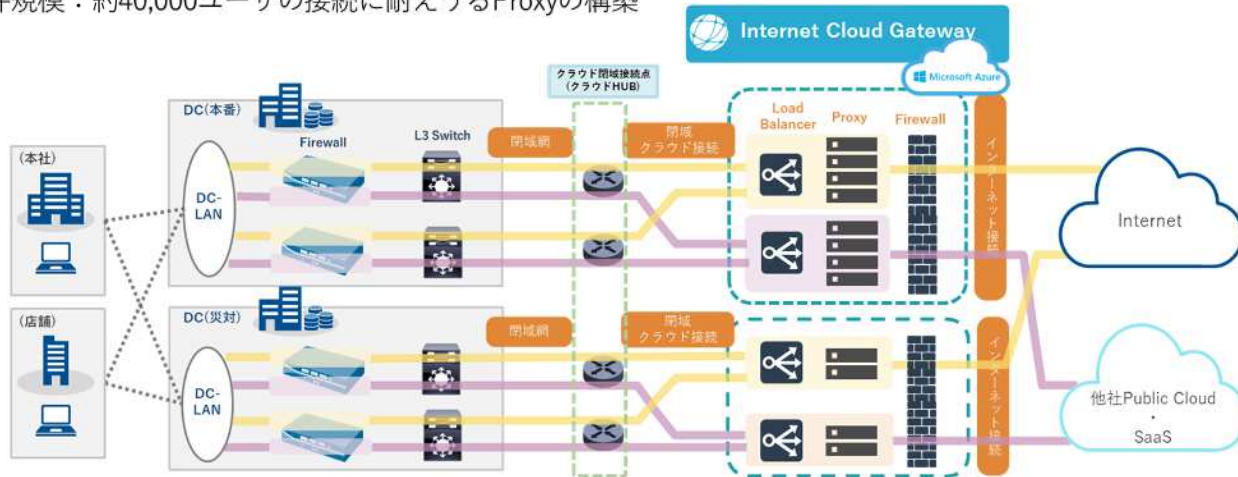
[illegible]規模・約40,000ユーザの接続に耐えうるProxyの構築

Internet Cloud Gateway

Microsoft Azure

クラウド閉域接続点
(クラウドHUB)

DC(本番)

Firewall

L3 Switch

閉域網

閉域
クラウド接続

Load Balancer

Proxy

Firewall

インターネット接続

(本社)

DC-LAN

Internet

(店舗)

DC(災対)

閉域網

閉域
クラウド接続

インターネット接続

DC-LAN

他社Public Cloud
・
SaaS